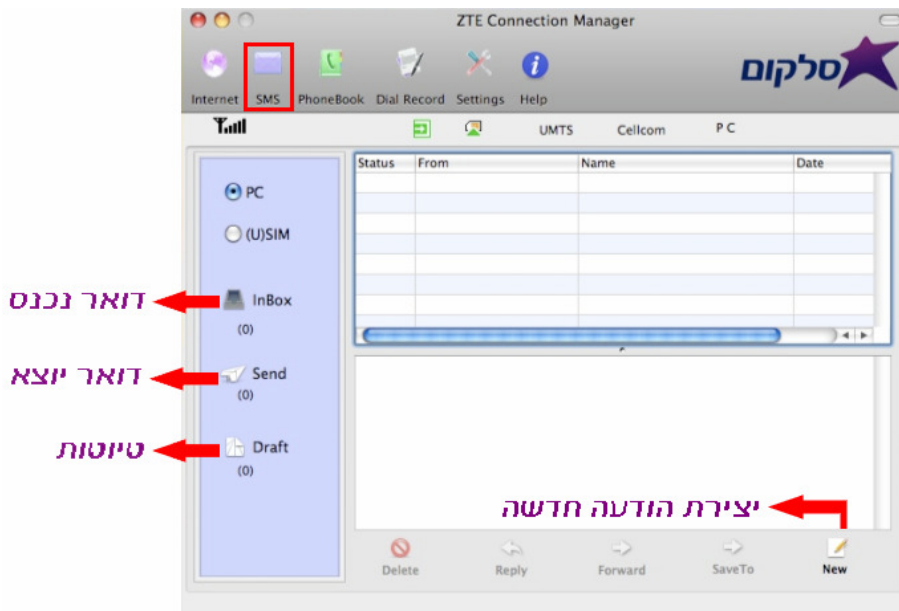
ZTE Connection Manager

Internet SMS PhoneBook Dial Record Settings Help

סלקום

UMTS Cellcom PC

PC
(U)SIM

דואר נכנס
InBox
(0)

דואר יוצא
Send
(0)

טיוטות
Draft
(0)

| Status | From | Name | Date |
|---|---|---|---|
| | | | |

יצירת הודעה חדשה

Delete Reply Forward SaveTo New